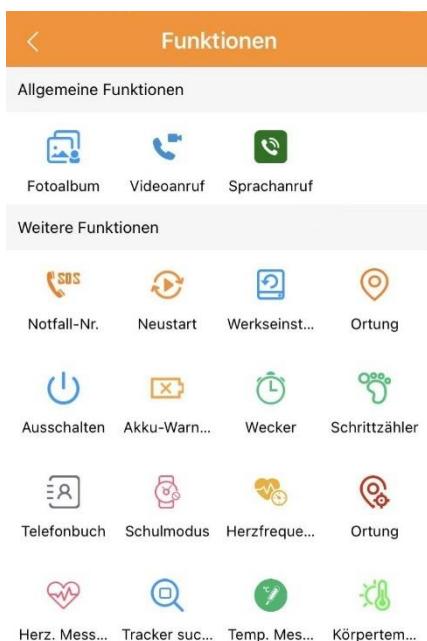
<

Funktionen

Allgemeine Funktionen

Fotoalbum

Videoanruf

Sprachanruf

Weitere Funktionen

SOS

Notfall-Nr.

Neustart

Werkseinst...

Ortung

Ausschalten

Akku-Warn...

Wecker

Schrittzähler

Telefonbuch

Schulmodus

Herzfreque...

Ortung

Herz. Mess...

Tracker suc...

Temp. Mes...

Körpertem...